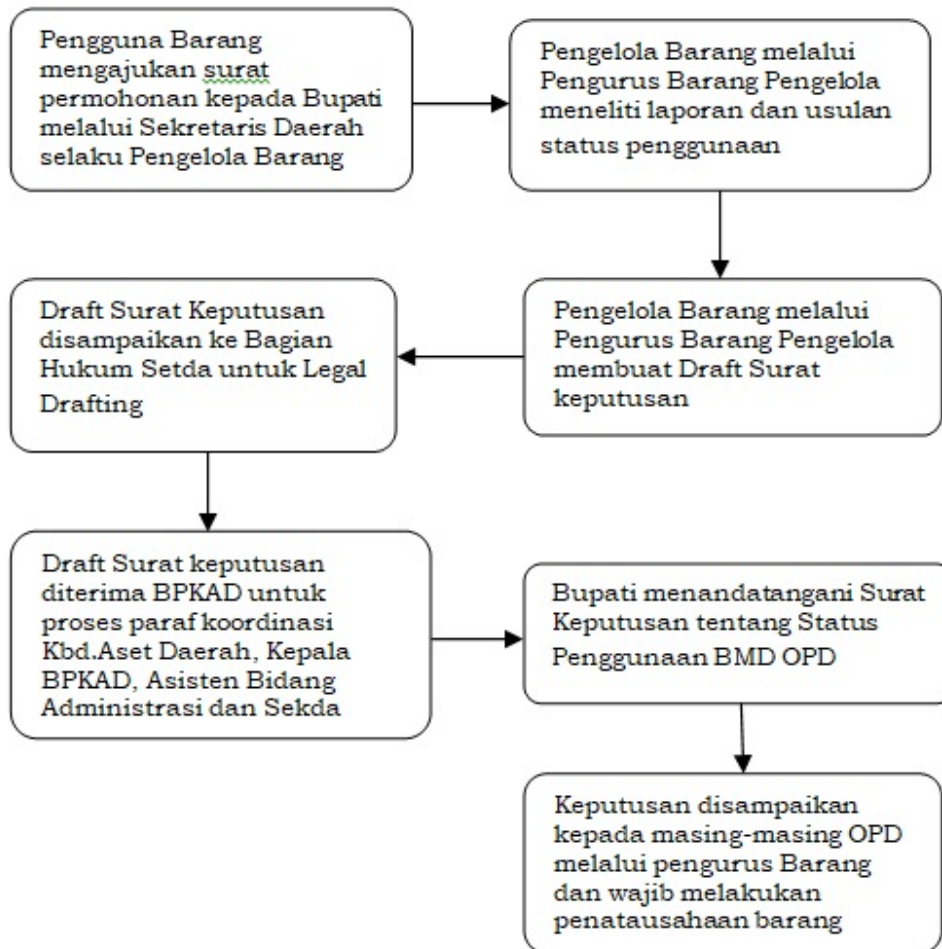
Pengguna Barang mengajukan surat permohonan kepada Bupati melalui Sekretaris Daerah selaku Pengelola Barang

Pengelola Barang melalui Pengurus Barang Pengelola meneliti laporan dan usulan status penggunaan

Pengelola Barang melalui Pengurus Barang Pengelola membuat Draft Surat keputusan

Draft Surat Keputusan disampaikan ke Bagian Hukum Setda untuk Legal Drafting

Draft Surat keputusan diterima BPKAD untuk proses paraf koordinasi Kbd.Aset Daerah, Kepala BPKAD, Asisten Bidang Administrasi dan Sekda

Bupati menandatangani Surat Keputusan tentang Status Penggunaan BMD OPD

Keputusan disampaikan kepada masing-masing OPD melalui pengurus Barang dan wajib melakukan penatausahaan barang